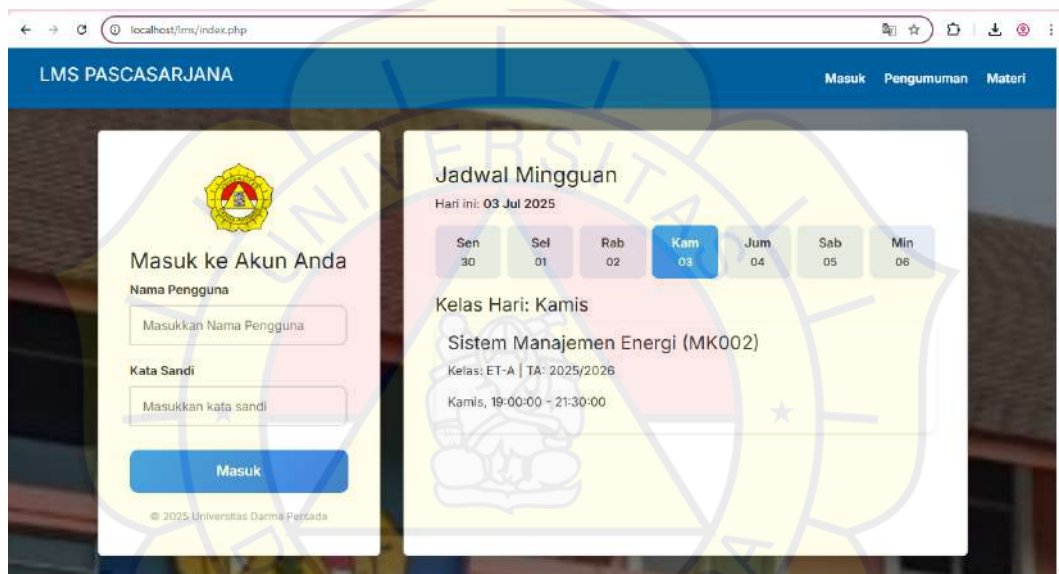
localhost/lms/index.php

LMS PASCASARJANA

Masuk Pengumuman Materi

Masuk ke Akun Anda

Nama Pengguna

Masukkan Nama Pengguna

Kata Sandi

Masukkan kata sandi

Masuk

© 2025 Universitas Darma Persada

Jadwal Mingguan

Hari ini: 03 Jul 2025

| Sen 30 | Sel 01 | Rab 02 | Kam 03 | Jum 04 | Sab 05 | Min 06 |
|---|---|---|---|---|---|---|

Kelas Hari: Kamis

Sistem Manajemen Energi (MK002)

Kelas: ET-A | TA: 2025/2026

Kamis, 19:00:00 - 21:30:00